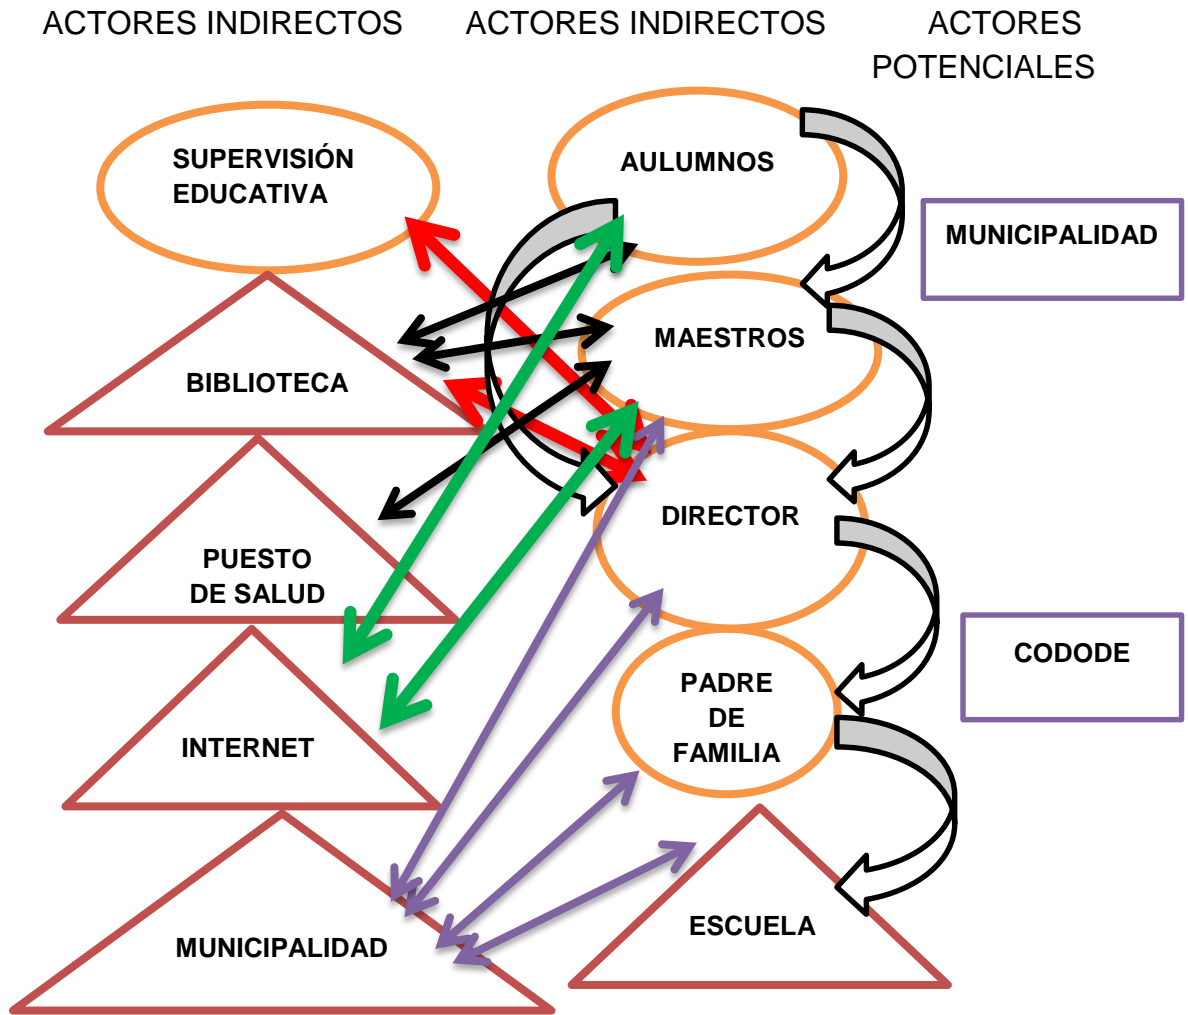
ACTORES INDIRECTOS ACTORES INDIRECTOS ACTORES POTENCIALES

SUPERVISIÓN EDUCATIVA

AULUMNOS

MUNICIPALIDAD

MAESTROS

BIBLIOTECA

DIRECTOR

PUESTO DE SALUD

CODODE

PADRE DE FAMILIA

INTERNET

ESCUELA

MUNICIPALIDAD